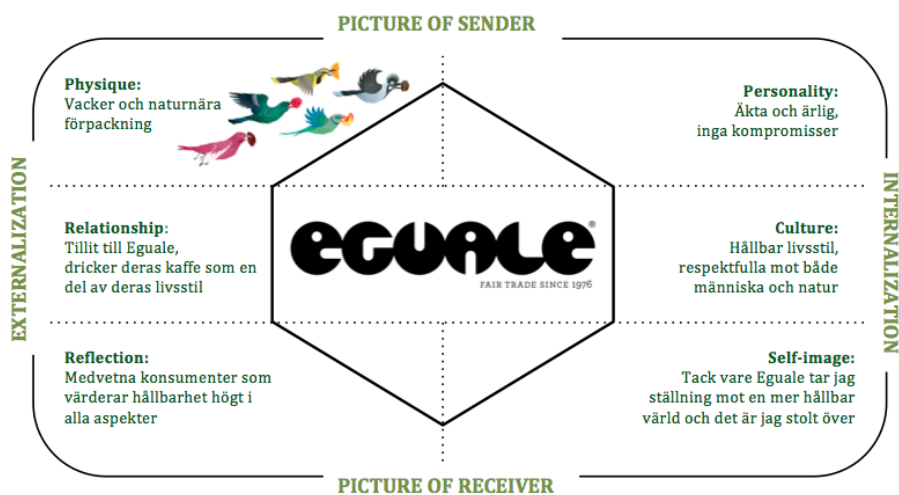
PICTURE OF SENDER

EXTERNALIZATION

INTERNALIZATION

Physique:
Vacker och naturnära förpackning

Personality:
Äkta och ärlig, inga kompromisser

Relationship:
Tillit till Eguale, dricker deras kaffe som en del av deras livsstil

EGUALE®
FAIR TRADE SINCE 1976

Culture:
Hållbar livsstil, respektfulla mot både människa och natur

Reflection:
Medvetna konsumenter som värderar hållbarhet högt i alla aspekter

Self-image:
Tack vare Eguale tar jag ställning mot en mer hållbar värld och det är jag stolt över

PICTURE OF RECEIVER